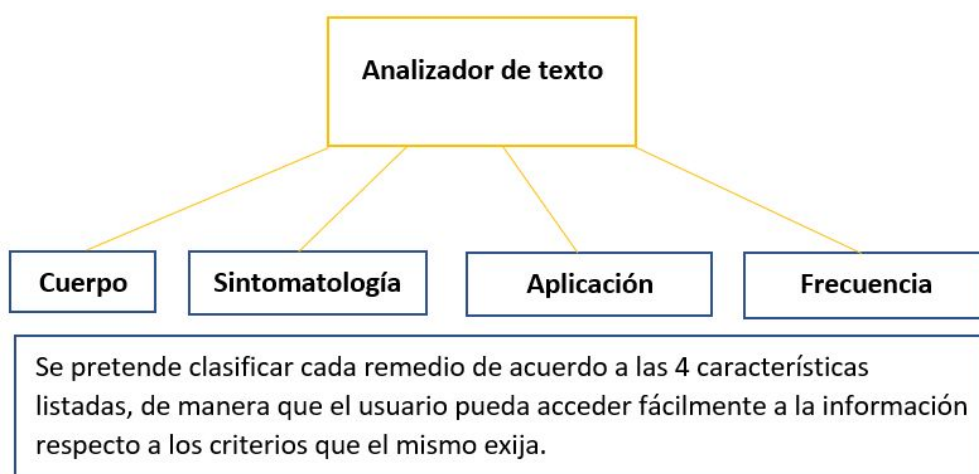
Analizador de texto

Cuerpo

Sintomatología

Aplicación

Frecuencia

Se pretende clasificar cada remedio de acuerdo a las 4 características listadas, de manera que el usuario pueda acceder fácilmente a la información respecto a los criterios que el mismo exija.